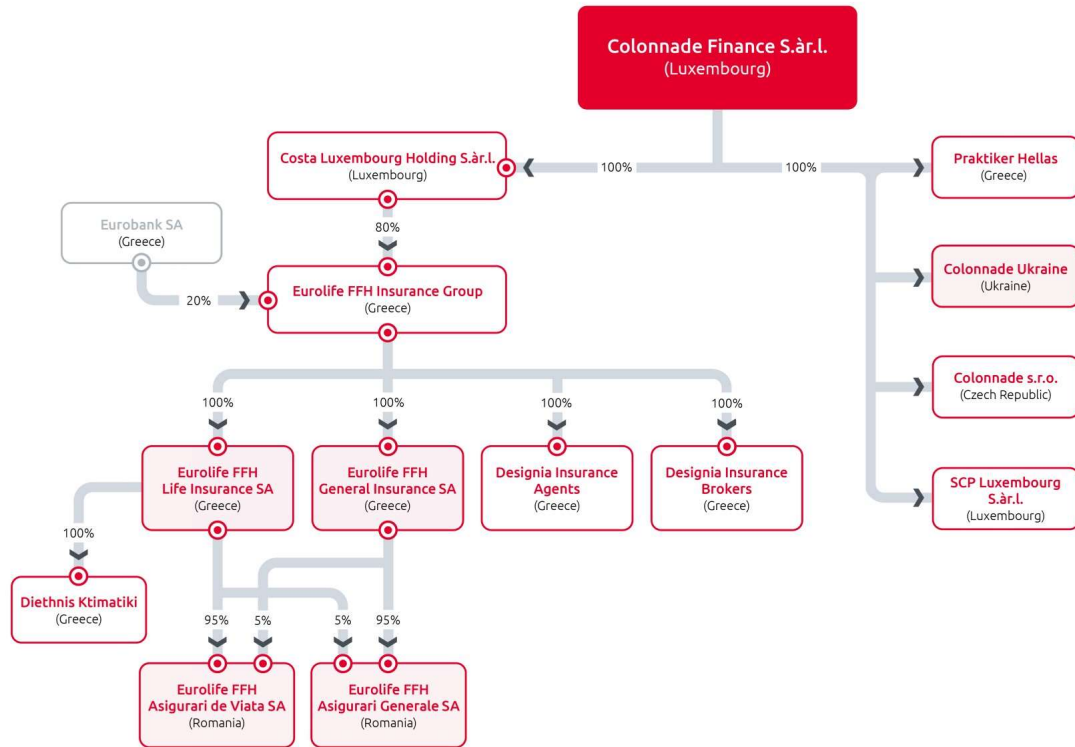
Colonnade Finance S.àr.l.
(Luxembourg)

Costa Luxembourg Holding S.àr.l.
(Luxembourg)

100%

100%

Praktiker Hellas
(Greece)

Eurobank SA
(Greece)

80%

Eurolife FFH Insurance Group
(Greece)

20%

Colonnade Ukraine
(Ukraine)

Colonnade s.r.o.
(Czech Republic)

100%

100%

100%

100%

Eurolife FFH
Life Insurance SA
(Greece)

Eurolife FFH
General Insurance SA
(Greece)

Designia Insurance
Agents
(Greece)

Designia Insurance
Brokers
(Greece)

SCP Luxembourg
S.àr.l.
(Luxembourg)

100%

Diethnis Ktimatiki
(Greece)

95%

5%

5%

95%

Eurolife FFH
Asigurari de Viata SA
(Romania)

Eurolife FFH
Asigurari Generale SA
(Romania)